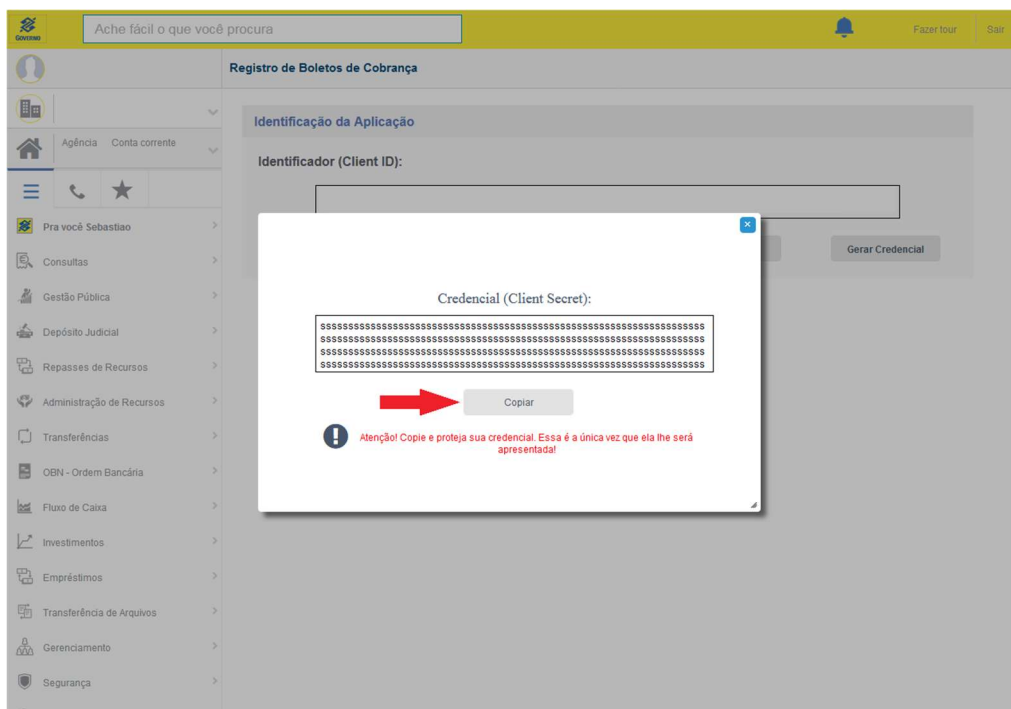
GOVERNO

Ache fácil o que você procura

Fazer tour

Sair

Registro de Boletos de Cobrança

Agência Conta corrente

Pra você Sebastiao

Consultas

Gestão Pública

Depósito Judicial

Repasses de Recursos

Administração de Recursos

Transferências

OBN - Ordem Bancária

Fluxo de Caixa

Investimentos

Empréstimos

Transferência de Arquivos

Gerenciamento

Segurança

Identificação da Aplicação

Identificador (Client ID):

Gerar Credencial

×

Credencial (Client Secret):

ssssssssssssssssssssssssssssssssssssssssssssssssssssssssssssssss
ssssssssssssssssssssssssssssssssssssssssssssssssssssssssssssssss
ssssssssssssssssssssssssssssssssssssssssssssssssssssssssssssssss
ssssssssssssssssssssssssssssssssssssssssssssssssssssssssssssssss

Copiar

Atenção! Copie e proteja sua credencial. Essa é a única vez que ela lhe será apresentada!